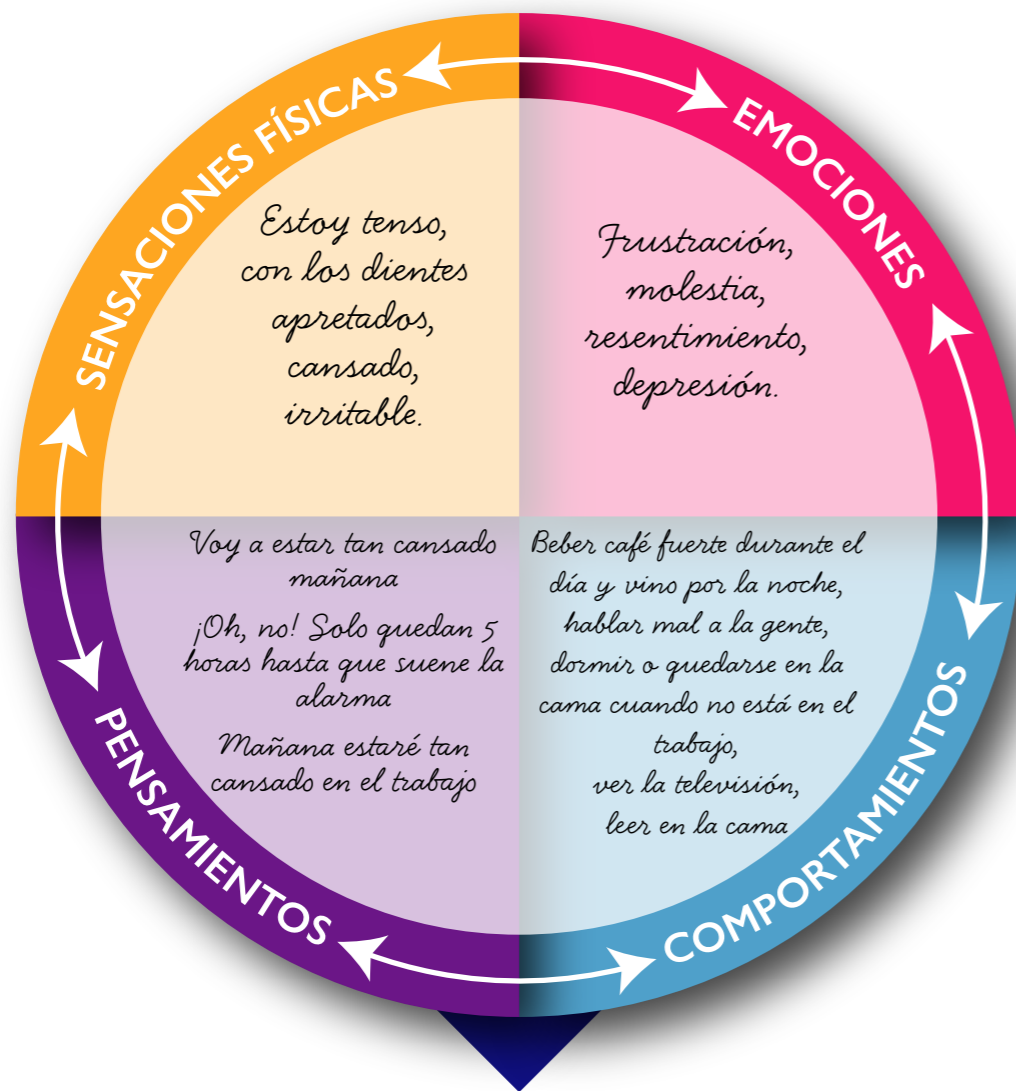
SENSACIONES FÍSICAS

Estoy tenso, con los dientes apretados, cansado, irritable.

EMOCIONES

Frustración, molestia, resentimiento, depresión.

PENSAMIENTOS

Voy a estar tan cansado mañana

¡Oh, no! Solo quedan 5 horas hasta que suene la alarma

Mañana estaré tan cansado en el trabajo

COMPORTAMIENTOS

Beber café fuerte durante el día y vino por la noche, hablar mal a la gente, dormir o quedarse en la cama cuando no está en el trabajo, ver la televisión, leer en la cama